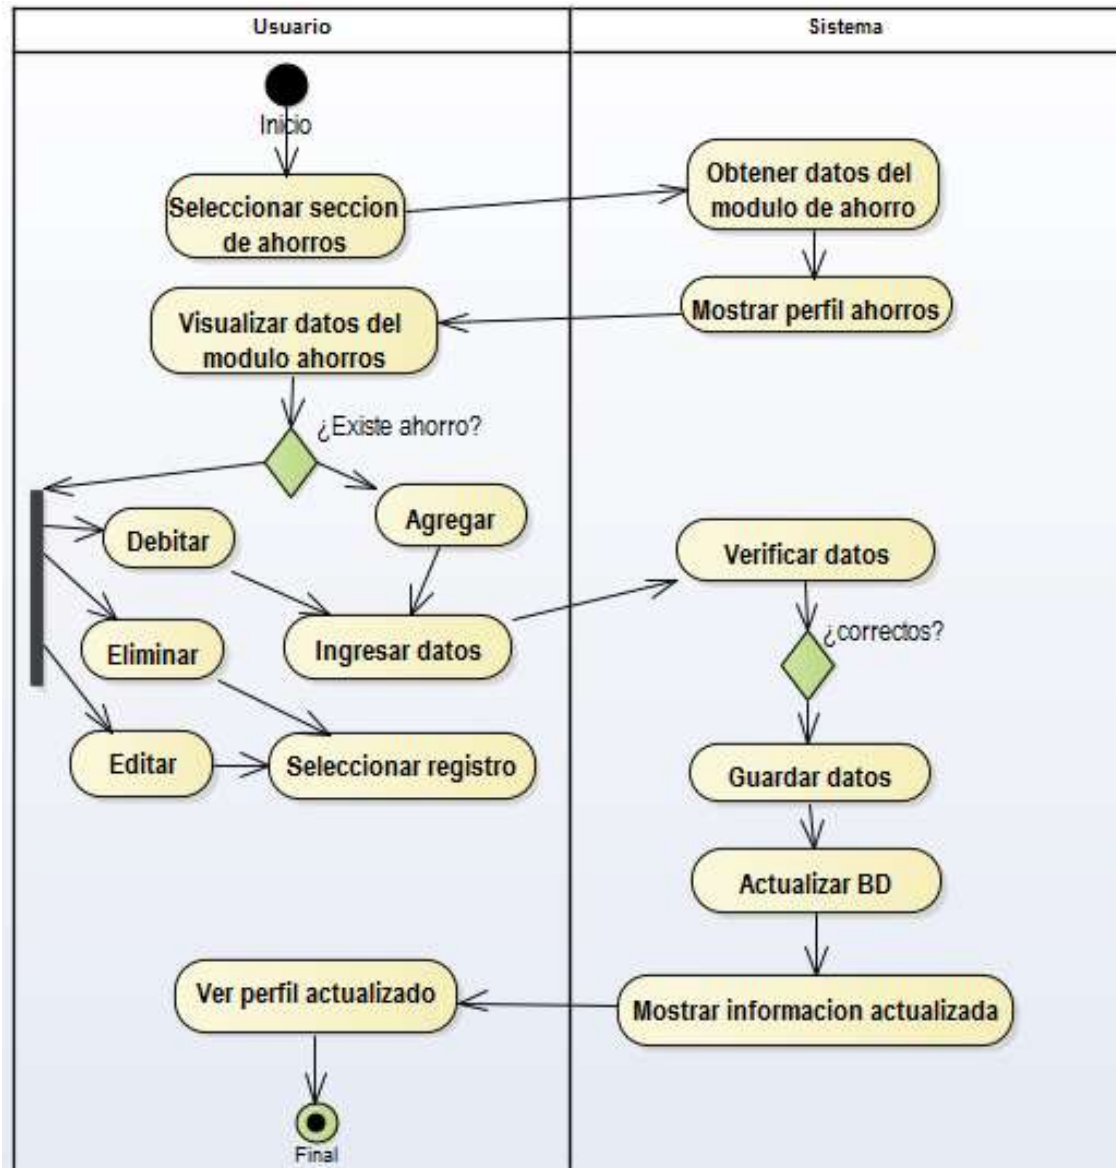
Usuario

Sistema

Inicio

Seleccionar seccion de ahorros

Obtener datos del modulo de ahorro

Mostrar perfil ahorros

Visualizar datos del modulo ahorros

¿Existe ahorro?

Debitar

Agregar

Verificar datos

Eliminar

Ingresar datos

¿correctos?

Editar

Seleccionar registro

Guardar datos

Actualizar BD

Ver perfil actualizado

Mostrar informacion actualizada

Final